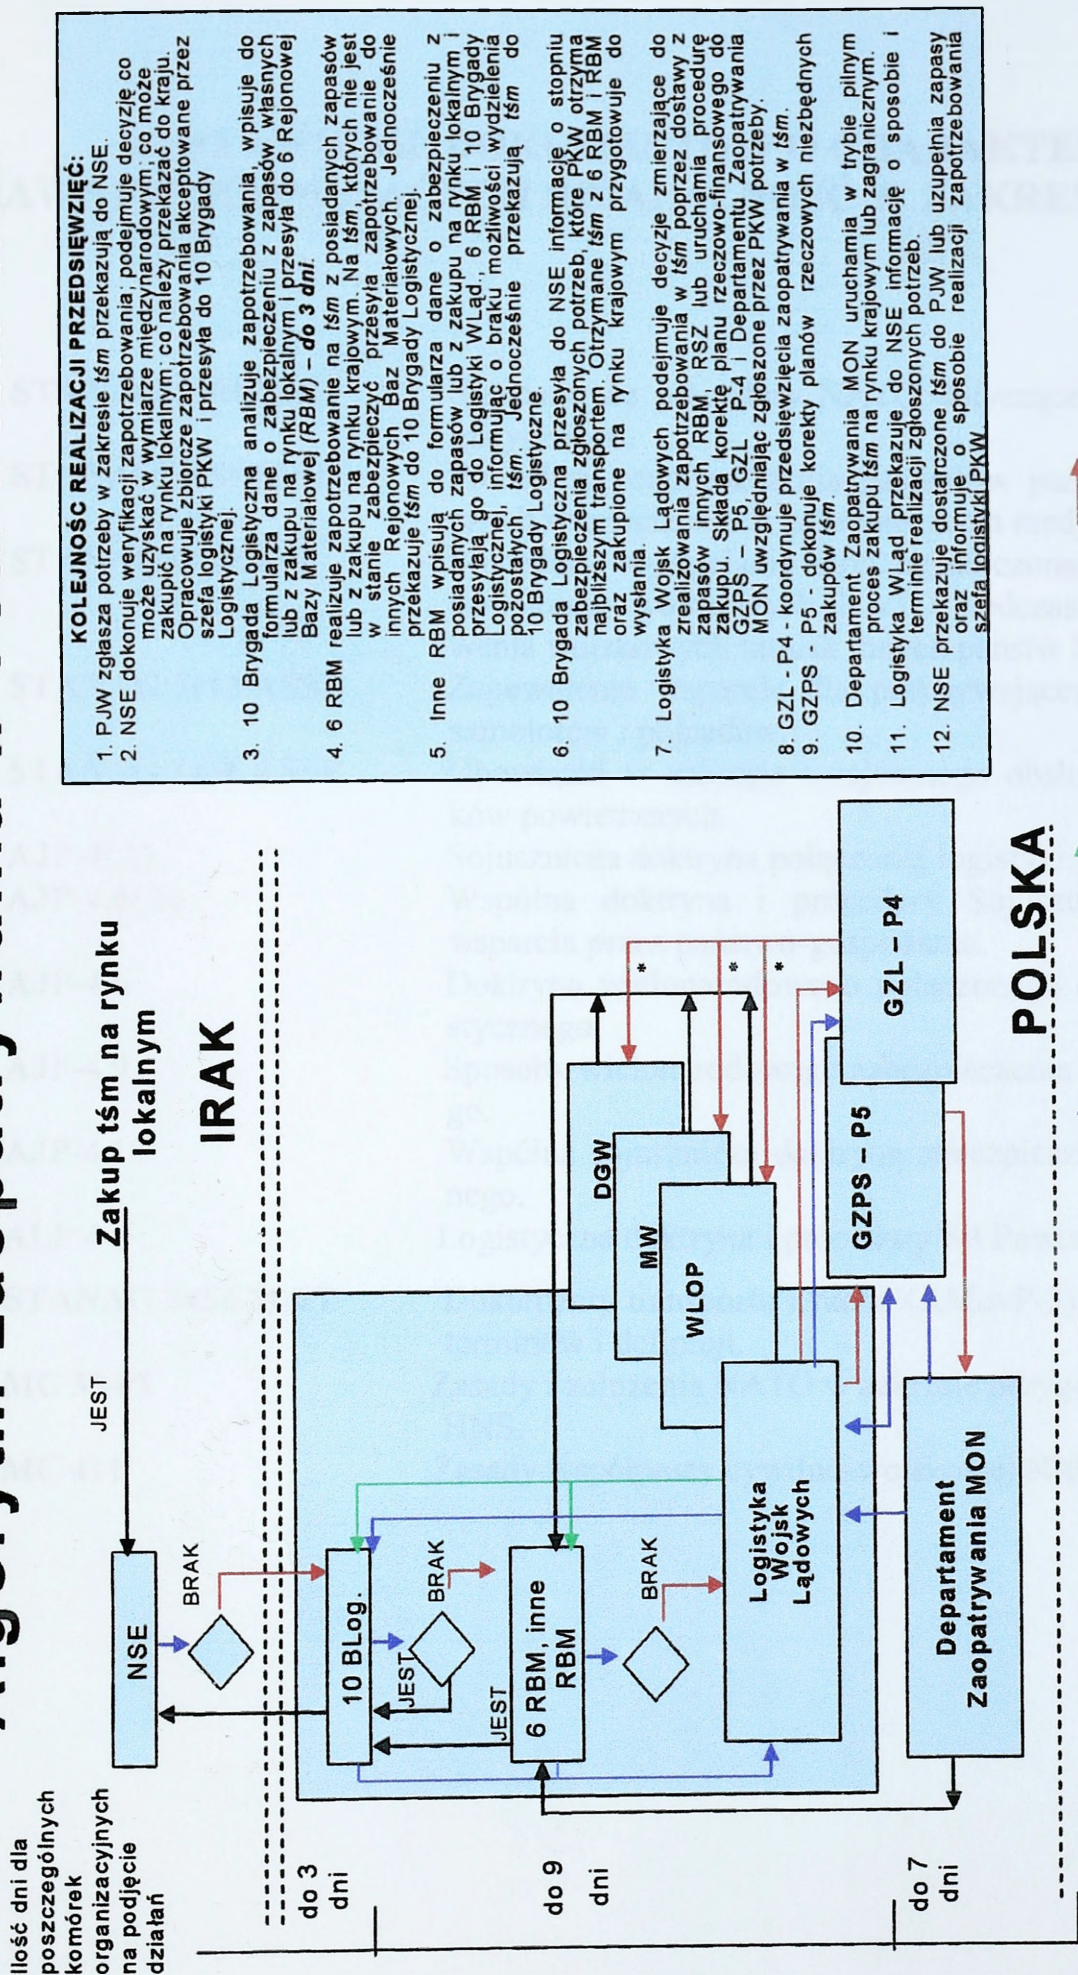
Ilość dni dla poszczególnych komórek organizacyjnych na podjęcie działań

do 3 dni

do 9 dni

do 7 dni

Zakup tśm na rynku lokalnym

JEST

IRAK

NSE

BRAK

10 BLog.

BRAK

JEST

JEST

6 RBM, inne RBM

BRAK

Logistyka Wojsk Lądowych

DGW

MW

WLOP

GZPS – P5

GZL – P4

Departament Zaopatrywania MON

POLSKA

KOLEJNOŚĆ REALIZACJI PRZEDSIĘWZIĘĆ:
1. PJW zgłasza potrzeby w zakresie *tśm* przekazują do NSE.
2. NSE dokonuje weryfikacji zapotrzebowania; podejmuje decyzję co może uzyskać w wymiarze międzynarodowym; co może zakupić na rynku lokalnym; co należy przekazać do kraju. Opracowuje zbiorcze zapotrzebowania akceptowane przez szefa logistyki PKW i przesyła do 10 Brygady Logistycznej.
3. 10 Brygada Logistyczna analizuje zapotrzebowania, wpisuje do formularza dane o zabezpieczeniu z zapasów własnych lub z zakupu na rynku lokalnym i przesyła do 6 Rejonowej Bazy Materiałowej *(RBM)* – *do 3 dni*.
4. 6 RBM realizuje zapotrzebowania na *tśm* z posiadanych zapasów lub z zakupu na rynku krajowym. Na *tśm*, których nie jest w stanie zabezpieczyć przesyła zapotrzebowanie do innych Rejonowych Baz Materiałowych. Jednocześnie przekazuje *tśm* do 10 Brygady Logistycznej.
5. Inne RBM wpisują do formularza dane o zabezpieczeniu z posiadanych zapasów lub z zakupu na rynku lokalnym i przesyłają go do Logistyki WLąd., 6 RBM i 10 Brygady Logistycznej, informując o braku możliwości wydzielenia pozostałych *tśm*. Jednocześnie przekazują *tśm* do 10 Brygady Logistycznej.
6. 10 Brygada Logistyczna przesyła do NSE informacje o stopniu zabezpieczenia zgłoszonych potrzeb, które PKW otrzyma najbliższym transportem. Otrzymane *tśm* z 6 RBM i RBM oraz zakupione na rynku krajowym przygotowuje do wysłania.
7. Logistyka Wojsk Lądowych podejmuje decyzje zmierzające do zrealizowania zapotrzebowania w *tśm* poprzez dostawy z zapasów innych RBM, RSZ lub uruchamia procedurę zakupu. Składa korektę planu rzeczowo-finansowego do GZPS – P5, GZL P-4 i Departamentu Zaopatrywania MON uwzględniając zgłoszone przez PKW potrzeby.
8. GZL - P4 - koordynuje przedsięwzięcia zaopatrywania w *tśm*.
9. GZPS - P5 - dokonuje korekty planów rzeczowych niezbędnych zakupów *tśm*.
10. Departament Zaopatrywania MON uruchamia w trybie pilnym proces zakupu *tśm* na rynku krajowym lub zagranicznym.
11. Logistyka WLąd przekazuje do NSE informację o sposobie i terminie realizacji zgłoszonych potrzeb.
12. NSE przekazuje dostarczone *tśm* do PJW lub uzupełnia zapasy oraz informuje o sposobie realizacji zapotrzebowania szefa logistyki PKW.